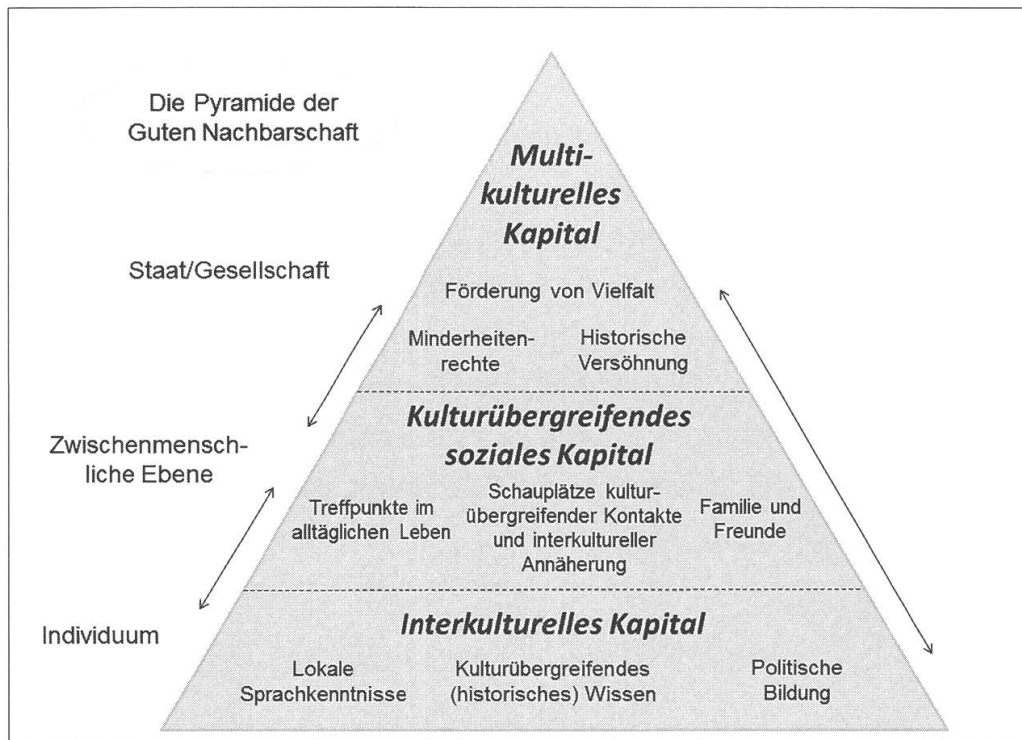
Die Pyramide der Guten Nachbarschaft

Multikulturelles Kapital

Staat/Gesellschaft

Förderung von Vielfalt

Minderheitenrechte

Historische Versöhnung

Kulturübergreifendes soziales Kapital

Zwischenmenschliche Ebene

Treffpunkte im alltäglichen Leben

Schauplätze kulturübergreifender Kontakte und interkultureller Annäherung

Familie und Freunde

Interkulturelles Kapital

Individuum

Lokale Sprachkenntnisse

Kulturübergreifendes (historisches) Wissen

Politische Bildung